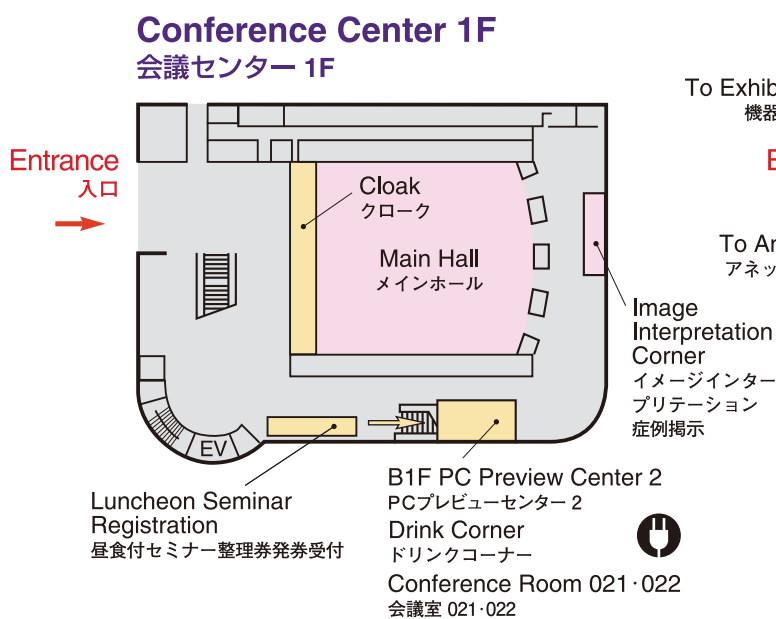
Conference Center 1F
会議センター 1F

To Exhib
機器

Entrance
入口

Cloak
クローク

Main Hall
メインホール

To An
アネッ

Image Interpretation Corner
イメージインタープリテーション症例掲示

EV

Luncheon Seminar Registration
昼食付セミナー整理券発券受付

B1F PC Preview Center 2
PCプレビューセンター 2

Drink Corner
ドリンクコーナー

Conference Room 021･022
会議室 021･022